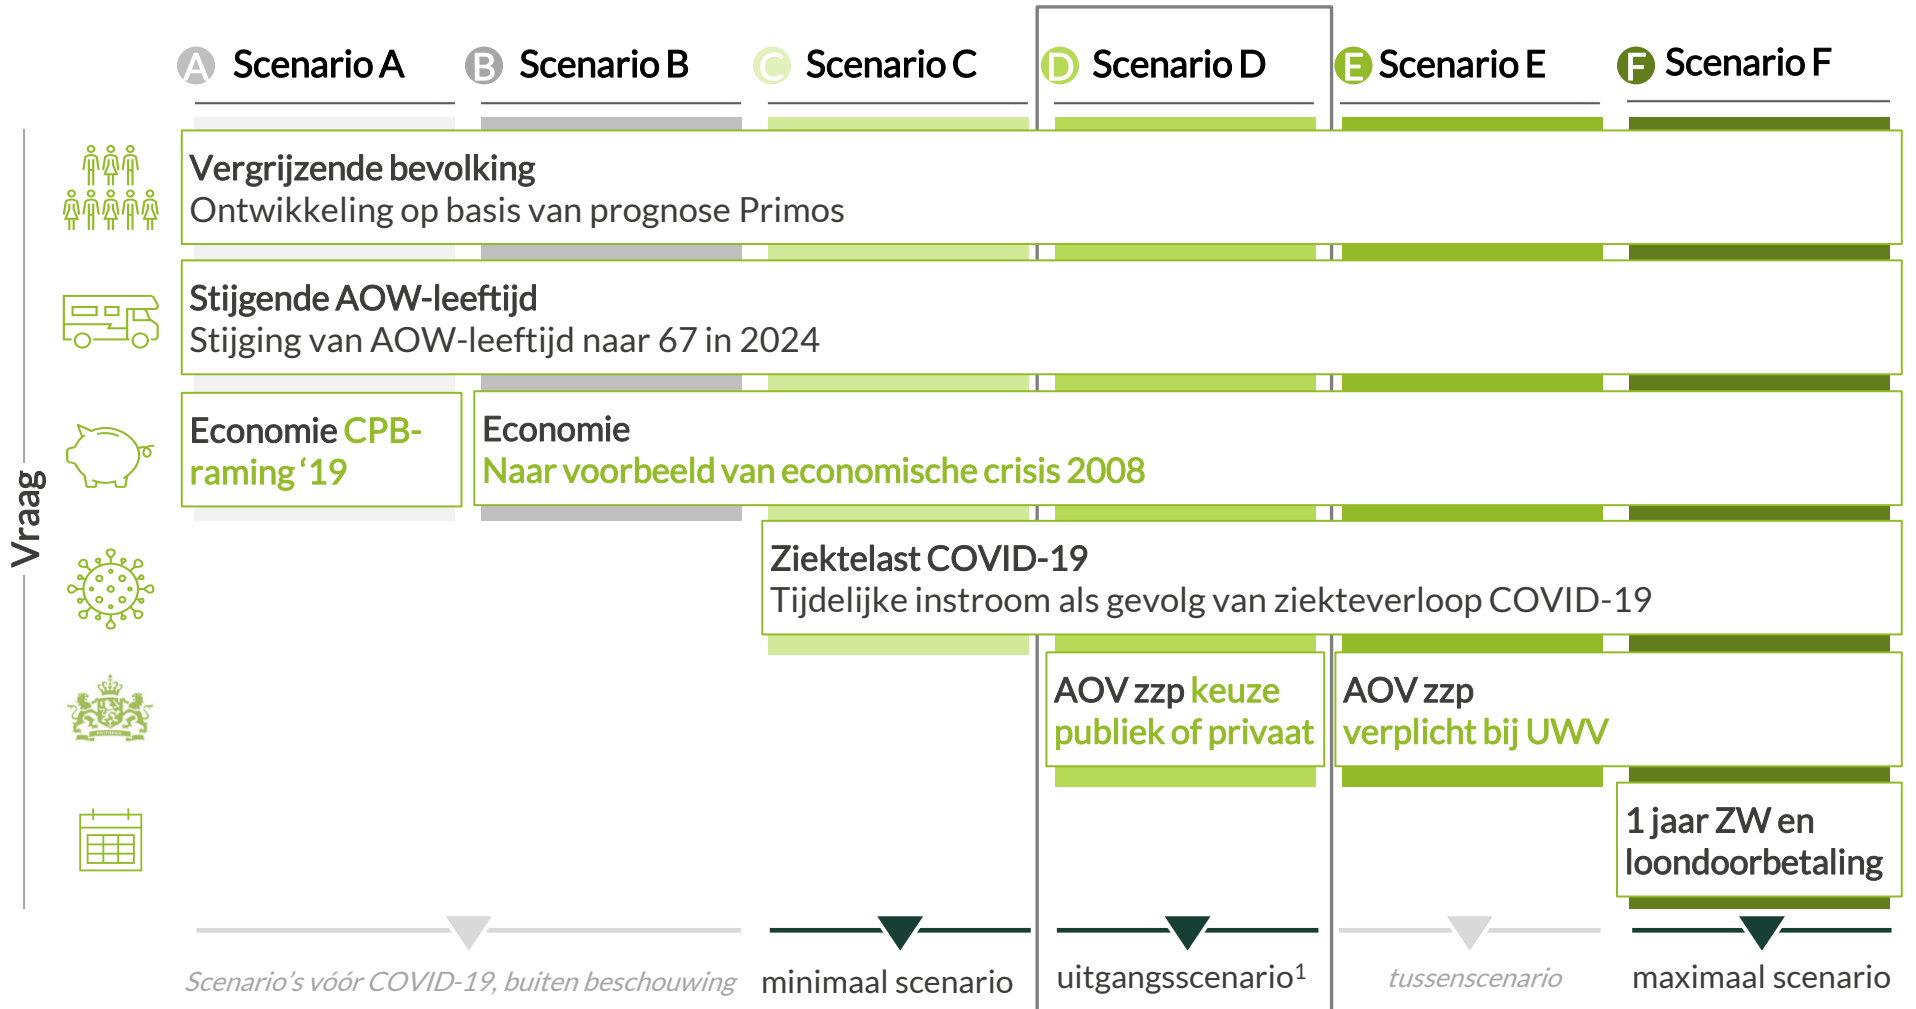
A Scenario A B Scenario B C Scenario C D Scenario D E Scenario E F Scenario F

Vraag

Vergrijzende bevolking
Ontwikkeling op basis van prognose Primos

Stijgende AOW-leeftijd
Stijging van AOW-leeftijd naar 67 in 2024

Economie CPB-raming '19

Economie
Naar voorbeeld van economische crisis 2008

Ziektelast COVID-19
Tijdelijke instroom als gevolg van ziekteverloop COVID-19

AOV zzp keuze publiek of privaat

AOV zzp verplicht bij UWV

1 jaar ZW en loondoorbetaling

Scenario's vóór COVID-19, buiten beschouwing

minimaal scenario

uitgangsscenario$^1$

tussenscenario

maximaal scenario